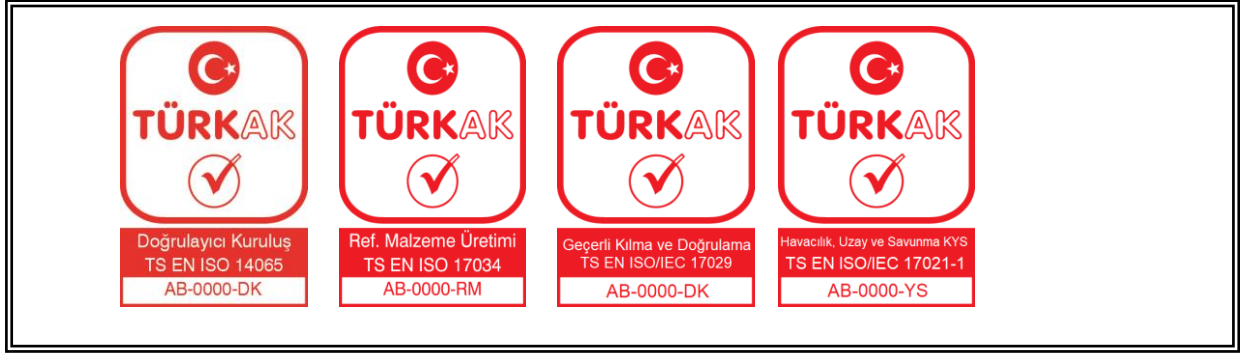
TÜRKAK

Doğrulayıcı Kuruluş
TS EN ISO 14065
AB-0000-DK

TÜRKAK

Ref. Malzeme Üretimi
TS EN ISO 17034
AB-0000-RM

TÜRKAK

Geçerli Kılma ve Doğrulama
TS EN ISO/IEC 17029
AB-0000-DK

TÜRKAK

Havacılık, Uzay ve Savunma KYS
TS EN ISO/IEC 17021-1
AB-0000-YS